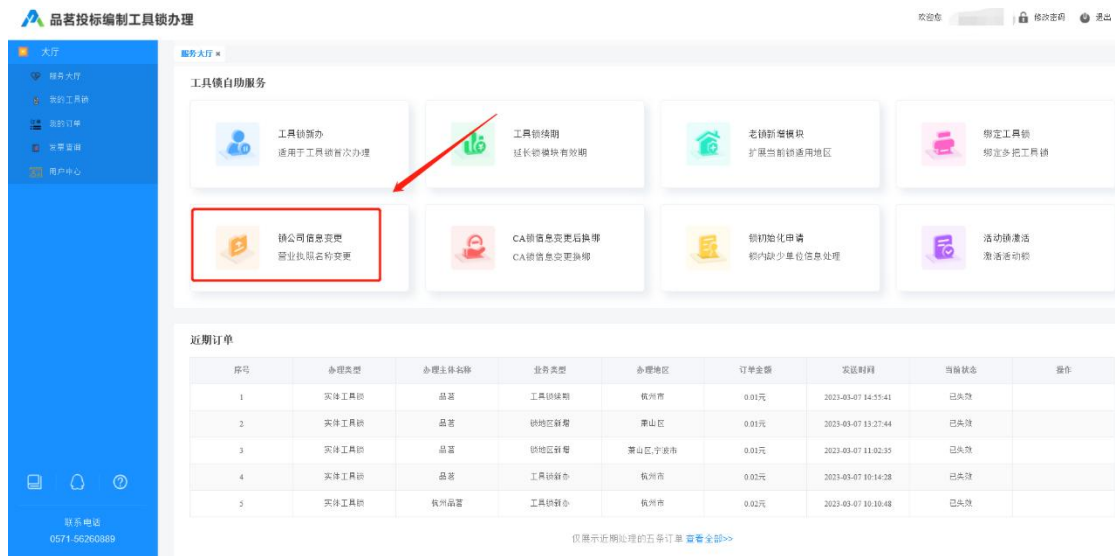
品茗投标编制工具锁办理

欢迎您 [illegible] 修改密码 退出

大厅
服务大厅
我的工具锁
我的订单
发票管理
用户中心

联系电话
0571-56260889

服务大厅 ×

工具锁自助服务

工具锁新办
适用于工具锁首次办理

工具锁续期
延长锁模块有效期

老锁新增模块
扩展当前锁适用地区

绑定工具锁
绑定多把工具锁

锁公司信息变更
营业执照名称变更

CA锁信息变更后换绑
CA锁信息变更换绑

锁初始化申请
锁内缺少单位信息处理

活动锁激活
激活活动锁

近期订单

| 序号 | 办理类型 | 办理主体名称 | 业务类型 | 办理地区 | 订单金额 | 发起时间 | 当前状态 | 操作 |
|---|---|---|---|---|---|---|---|---|
| 1 | 实体工具锁 | 品茗 | 工具锁续期 | 杭州市 | 0.01元 | 2023-03-07 14:55:41 | 已失效 | |
| 2 | 实体工具锁 | 品茗 | 锁地区新增 | 萧山区 | 0.01元 | 2023-03-07 13:27:44 | 已失效 | |
| 3 | 实体工具锁 | 品茗 | 锁地区新增 | 萧山区,宁波市 | 0.01元 | 2023-03-07 11:02:35 | 已失效 | |
| 4 | 实体工具锁 | 品茗 | 工具锁新办 | 杭州市 | 0.02元 | 2023-03-07 10:14:28 | 已失效 | |
| 5 | 实体工具锁 | 杭州品茗 | 工具锁新办 | 杭州市 | 0.02元 | 2023-03-07 10:10:48 | 已失效 | |

仅展示近期处理的五条订单 查看全部>>